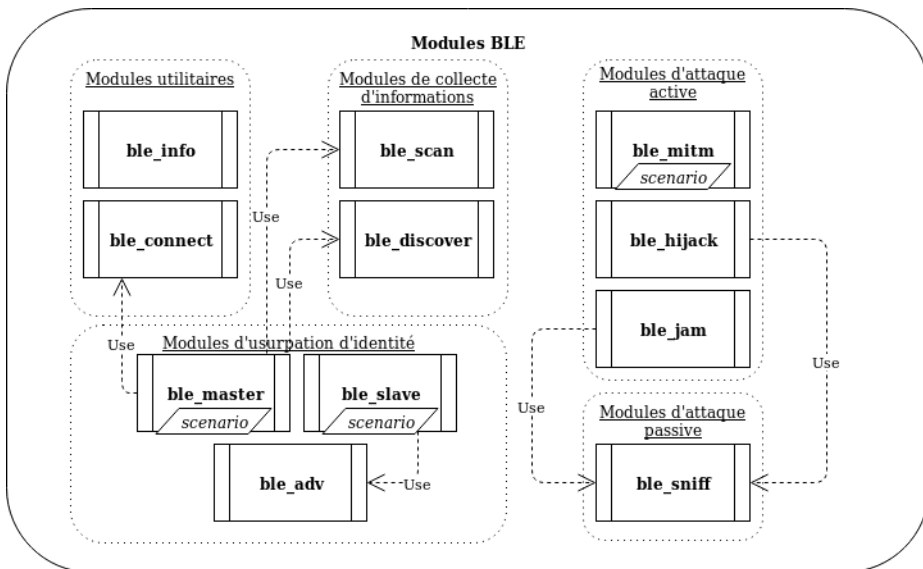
Modules BLE

Modules utilitaires

ble_info

ble_connect

Modules de collecte d'informations

ble_scan

ble_discover

Use

Use

Modules d'attaque active

ble_mitm

scenario

ble_hijack

ble_jam

Use

Modules d'usurpation d'identité

ble_master

scenario

ble_slave

scenario

ble_adv

Use

Use

Use

Modules d'attaque passive

ble_sniff